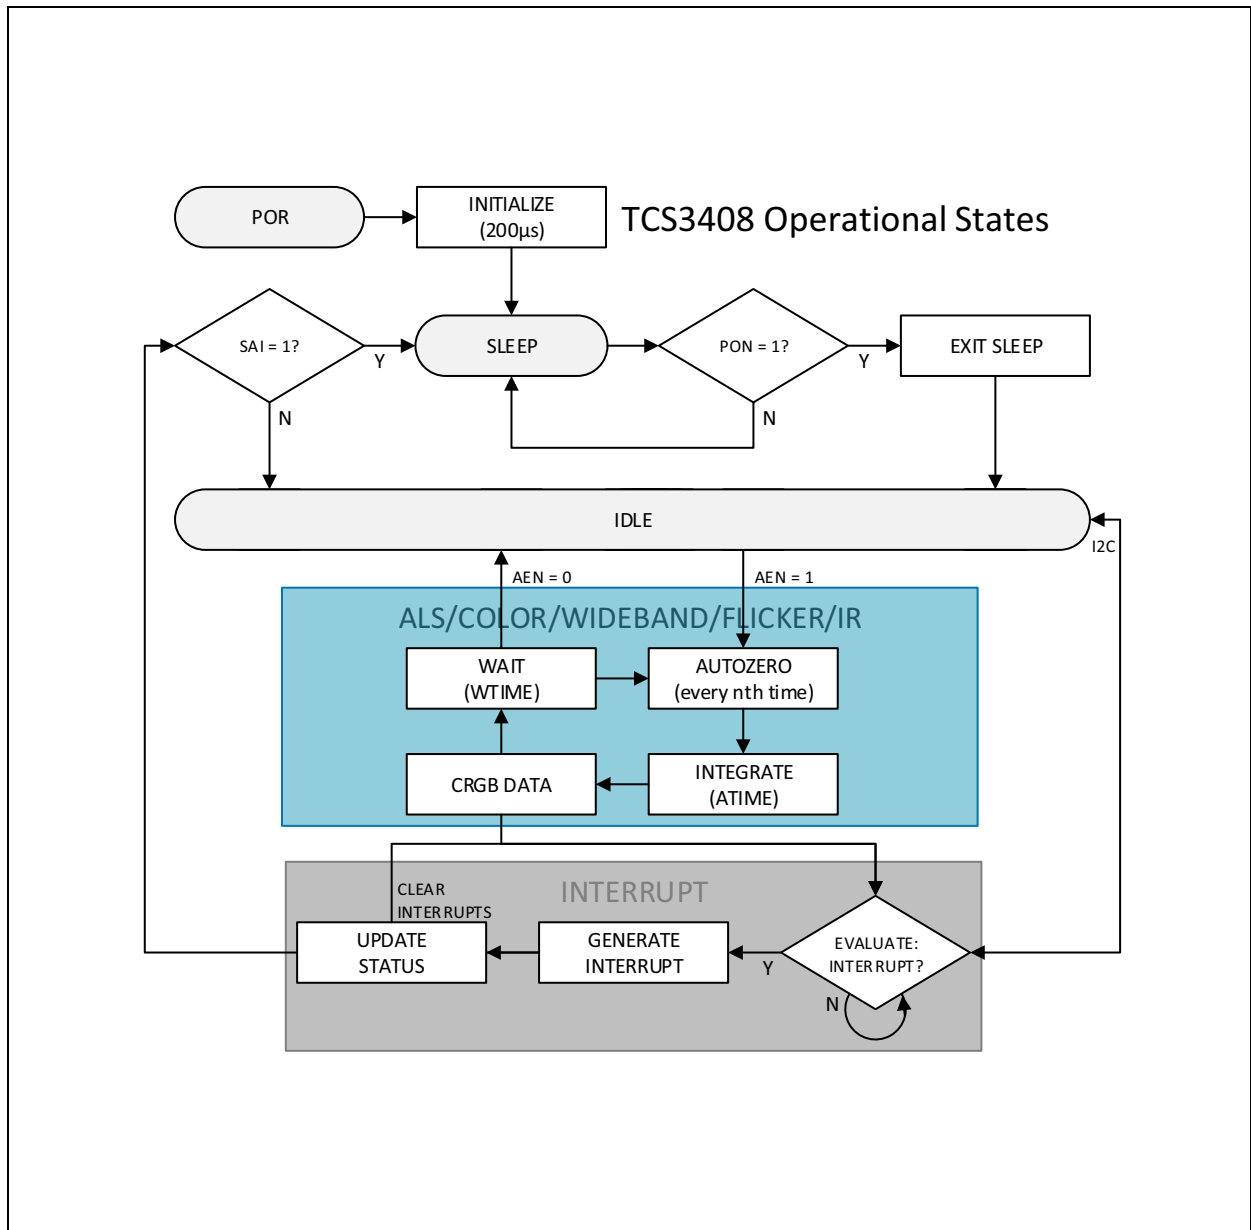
POR

INITIALIZE (200µs)

TCS3408 Operational States

SAI = 1?

Y

N

SLEEP

PON = 1?

Y

N

EXIT SLEEP

IDLE

I2C

AEN = 0

AEN = 1

ALS/COLOR/WIDEBAND/FLICKER/IR

WAIT (WTIME)

AUTOZERO (every nth time)

CRGB DATA

INTEGRATE (ATIME)

INTERRUPT

CLEAR INTERRUPTS

UPDATE STATUS

GENERATE INTERRUPT

Y

EVALUATE: INTERRUPT?

N